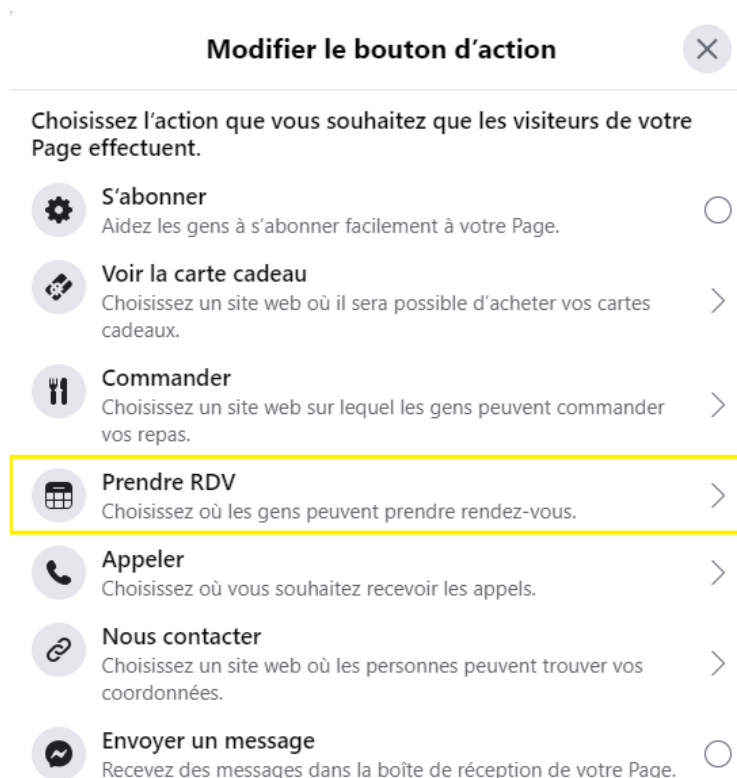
Modifier le bouton d’action

Choisissez l’action que vous souhaitez que les visiteurs de votre Page effectuent.

S’abonner
Aidez les gens à s’abonner facilement à votre Page.

Voir la carte cadeau
Choisissez un site web où il sera possible d’acheter vos cartes cadeaux.

Commander
Choisissez un site web sur lequel les gens peuvent commander vos repas.

Prendre RDV
Choisissez où les gens peuvent prendre rendez-vous.

Appeler
Choisissez où vous souhaitez recevoir les appels.

Nous contacter
Choisissez un site web où les personnes peuvent trouver vos coordonnées.

Envoyer un message
Recevez des messages dans la boîte de réception de votre Page.